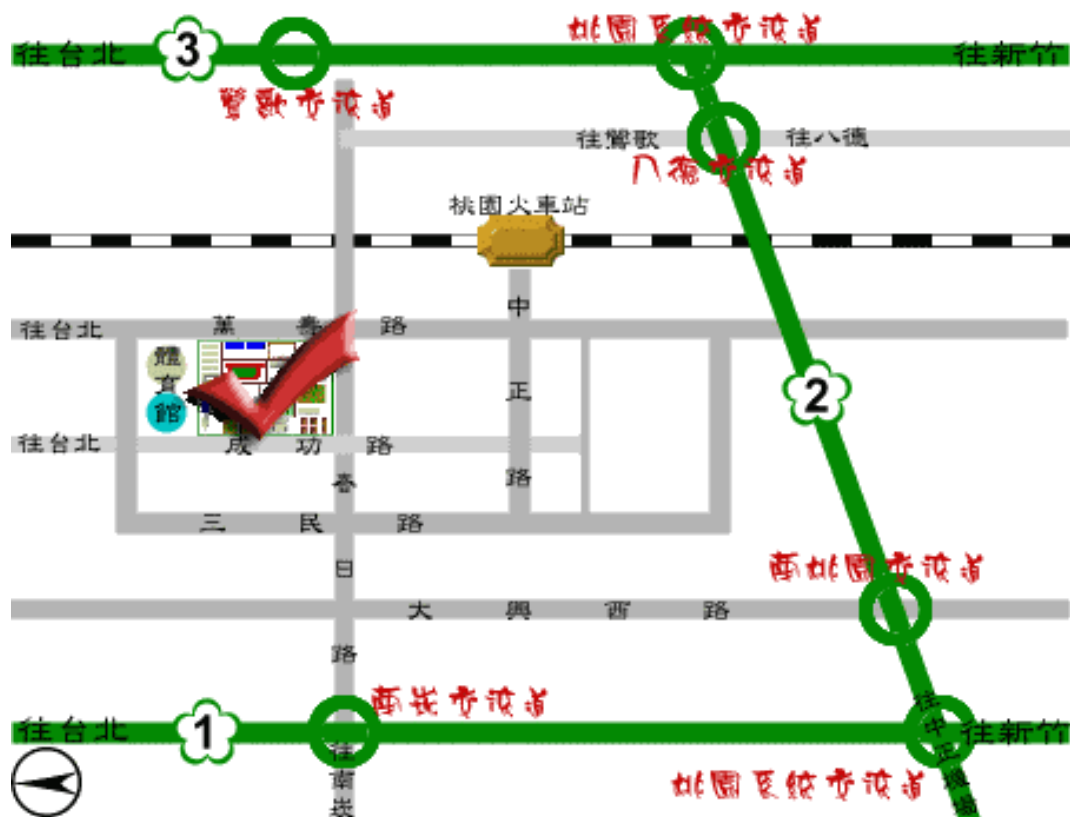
往台北
3
桃園系統交流道
往新竹
鶯歌交流道
往鶯歌
往八德
八德交流道
桃園火車站
中
往台北
萬
壽
路
體
育
館
正
2
往台北
成
功
路
春
路
三
民
路
日
南桃園交流道
大
興
西
路
路
南崁交流道
往台北
1
往新竹
往中正機場
往南崁
桃園系統交流道